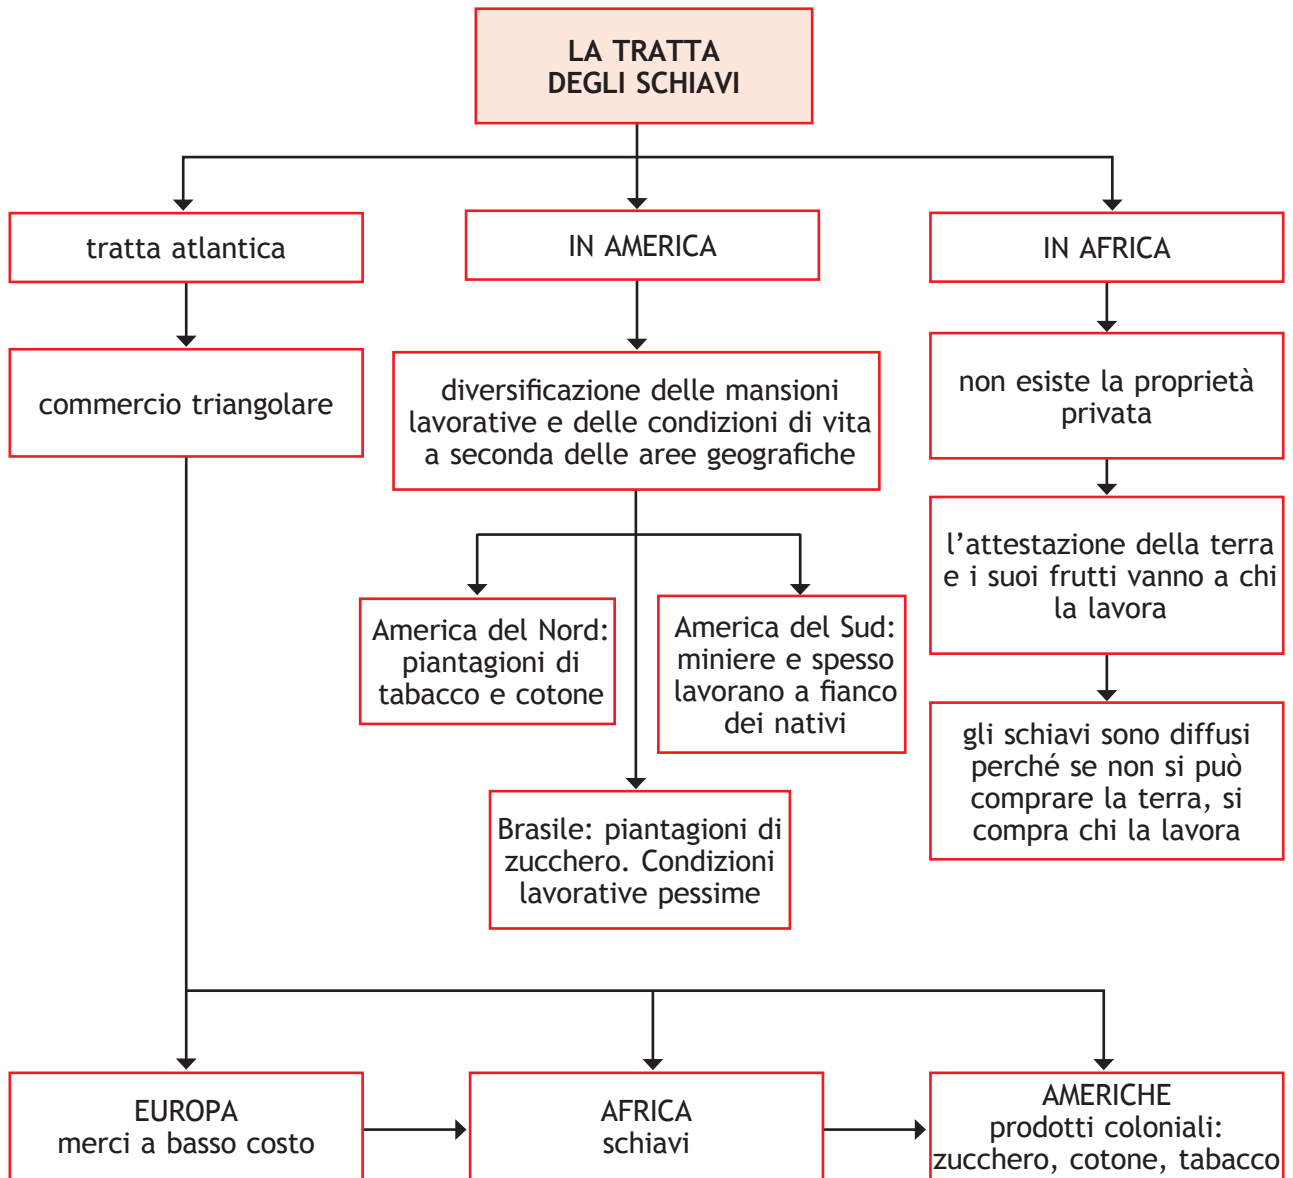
LA TRATTA DEGLI SCHIAVI

tratta atlantica

IN AMERICA

IN AFRICA

commercio triangolare

diversificazione delle mansioni lavorative e delle condizioni di vita a seconda delle aree geografiche

non esiste la proprietà privata

l’attestazione della terra e i suoi frutti vanno a chi la lavora

America del Nord: piantagioni di tabacco e cotone

America del Sud: miniere e spesso lavorano a fianco dei nativi

gli schiavi sono diffusi perché se non si può comprare la terra, si compra chi la lavora

Brasile: piantagioni di zucchero. Condizioni lavorative pessime

EUROPA
merci a basso costo

AFRICA
schiavi

AMERICHE
prodotti coloniali: zucchero, cotone, tabacco